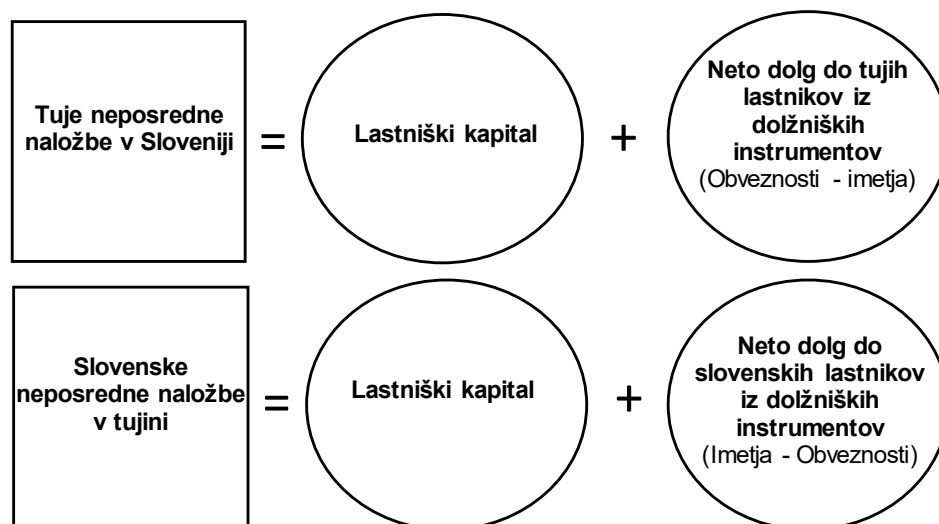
Tuje neposredne naložbe v Sloveniji = Lastniški kapital + Neto dolg do tujih lastnikov iz dolžniških instrumentov (Obveznosti - imetja)

Slovenske neposredne naložbe v tujini = Lastniški kapital + Neto dolg do slovenskih lastnikov iz dolžniških instrumentov (Imetja - Obveznosti)